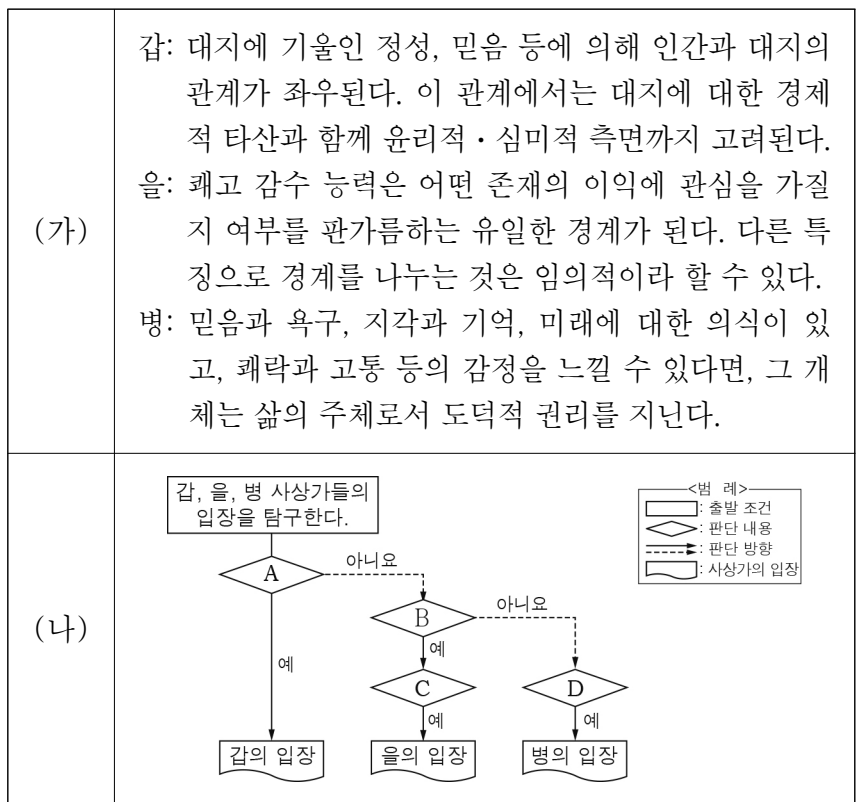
| (가) | 갑: 대지에 기울인 정성, 믿음 등에 의해 인간과 대지의 관계가 좌우된다. 이 관계에서는 대지에 대한 경제적 타산과 함께 윤리적 · 심미적 측면까지 고려된다.<br>을: 쾌고 감수 능력은 어떤 존재의 이익에 관심을 가질지 여부를 판가름하는 유일한 경계가 된다. 다른 특징으로 경계를 나누는 것은 임의적이라 할 수 있다.<br>병: 믿음과 욕구, 지각과 기억, 미래에 대한 의식이 있고, 쾌락과 고통 등의 감정을 느낄 수 있다면, 그 개체는 삶의 주체로서 도덕적 권리를 지닌다. |
|---|---|
| (나) | 갑, 을, 병 사상가들의 입장을 탐구한다.<br>A<br>아니요<br>B<br>아니요<br>예<br>예<br>C<br>D<br>예<br>예<br>갑의 입장<br>을의 입장<br>병의 입장<br><범 례><br>: 출발 조건<br>: 판단 내용<br>: 판단 방향<br>: 사상가의 입장 |